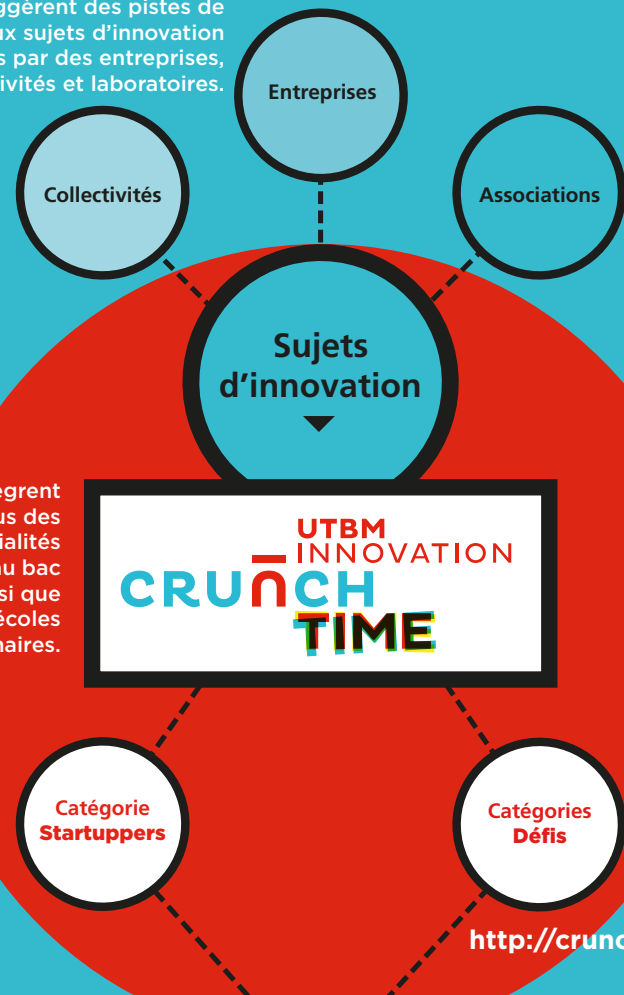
ggèrent des pistes de
ux sujets d'innovation
s par des entreprises,
ivités et laboratoires.

Entreprises

Collectivités

Associations

Sujets d'innovation

egrent
us des
ialités
u bac
si que
écoles
naires.

UTBM INNOVATION CRUNCH TIME

Catégorie Startuppers

Catégories Défis

http://crunc